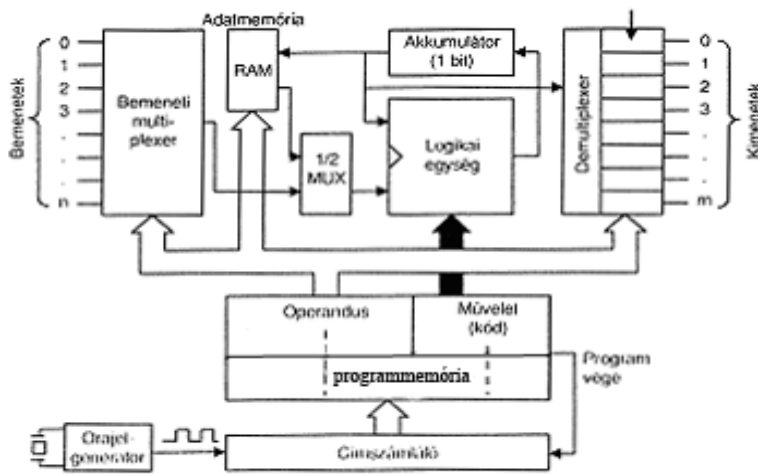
Adatmemória
RAM
Akkumulátor (1 bit)
Bemenetek
0
1
2
3
.
.
.
n
Bemeneti multiplexer
1/2 MUX
Logikai egység
Demultiplexer
0
1
2
3
.
.
.
m
Kimenetek
Operandus
Művelet (kód)
programmemória
Program vége
Órajel-generátor
Címszámláló